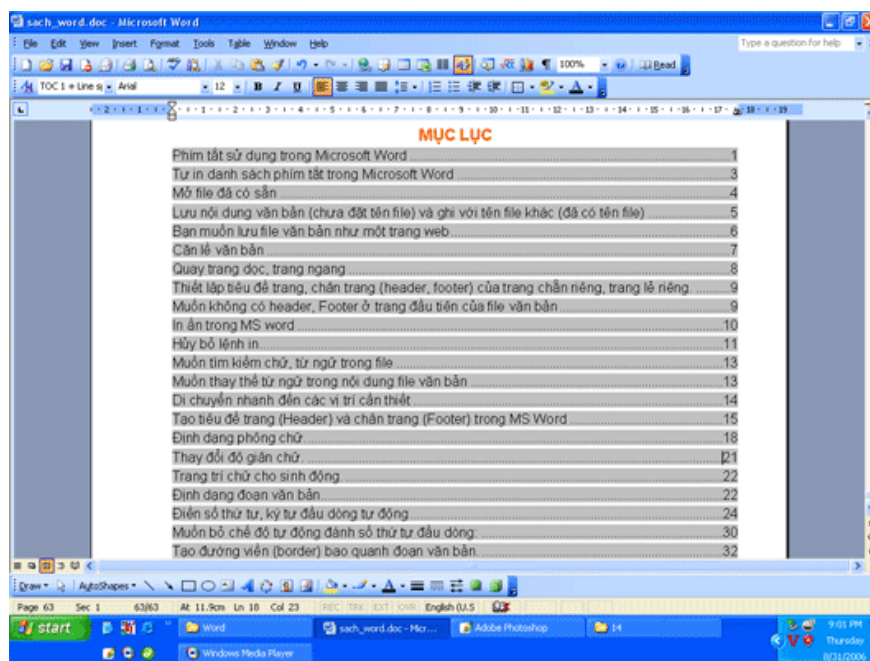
sach_word.doc - Microsoft Word

File Edit View Insert Format Tools Table Window Help

Type a question for help

100% Read

TOC 1 + Line s Arial 12 B I U

MỤC LỤC

Phím tắt sử dụng trong Microsoft Word 1
Tư in danh sách phím tắt trong Microsoft Word 3
Mở file đã có sẵn 4
Lưu nội dung văn bản (chưa đặt tên file) và ghi với tên file khác (đã có tên file) 5
Bạn muốn lưu file văn bản như một trang web 6
Căn lề văn bản 7
Quay trang dọc, trang ngang 8
Thiết lập tiêu đề trang, chân trang (header, footer) của trang chẵn riêng, trang lẻ riêng 9
Muốn không có header, Footer ở trang đầu tiên của file văn bản 9
In ấn trong MS word 10
Hủy bỏ lệnh in 11
Muốn tìm kiếm chữ, từ ngữ trong file 13
Muốn thay thế từ ngữ trong nội dung file văn bản 13
Di chuyển nhanh đến các vị trí cần thiết 14
Tạo tiêu đề trang (Header) và chân trang (Footer) trong MS Word 15
Định dạng phông chữ 18
Thay đổi độ giãn chữ 21
Trang trí chữ cho sinh động 22
Định dạng đoạn văn bản 22
Điền số thứ tự, ký tự đầu dòng tự động 24
Muốn bỏ chế độ tự động đánh số thứ tự đầu dòng 30
Tạo đường viền (border) bao quanh đoạn văn bản 32

Draw AutoShapes

Page 63 Sec 1 63/63 At 11.9cm Ln 18 Col 23 REC TRK EXT OVR English (U.S

start Word sach_word.doc - Micr... Adobe Photoshop 14 Windows Media Player

9:01 PM Thursday 8/31/2006